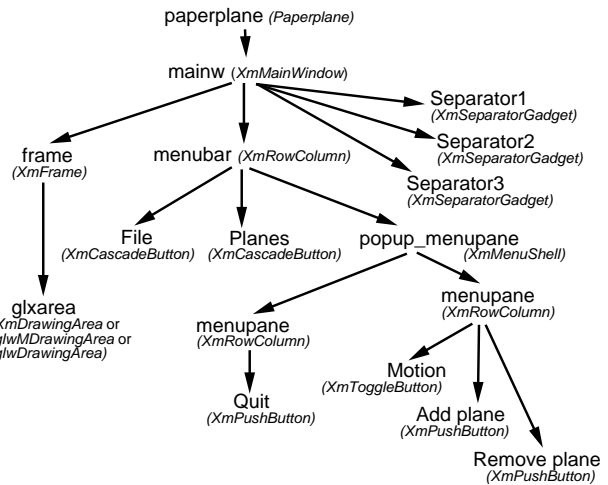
paperplane (Paperplane)

mainw (XmMainWindow)

Separator1
(XmSeparatorGadget)

Separator2
(XmSeparatorGadget)

frame
(XmFrame)

menubar (XmRowColumn)

Separator3
(XmSeparatorGadget)

File
(XmCascadeButton)

Planes
(XmCascadeButton)

popup_menupane
(XmMenuShell)

glxarea
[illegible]mDrawingArea or
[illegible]lwMDrawingArea or
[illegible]lwDrawingArea)

menupane
(XmRowColumn)

menupane
(XmRowColumn)

Motion
(XmToggleButton)

Quit
(XmPushButton)

Add plane
(XmPushButton)

Remove plane
(XmPushButton)